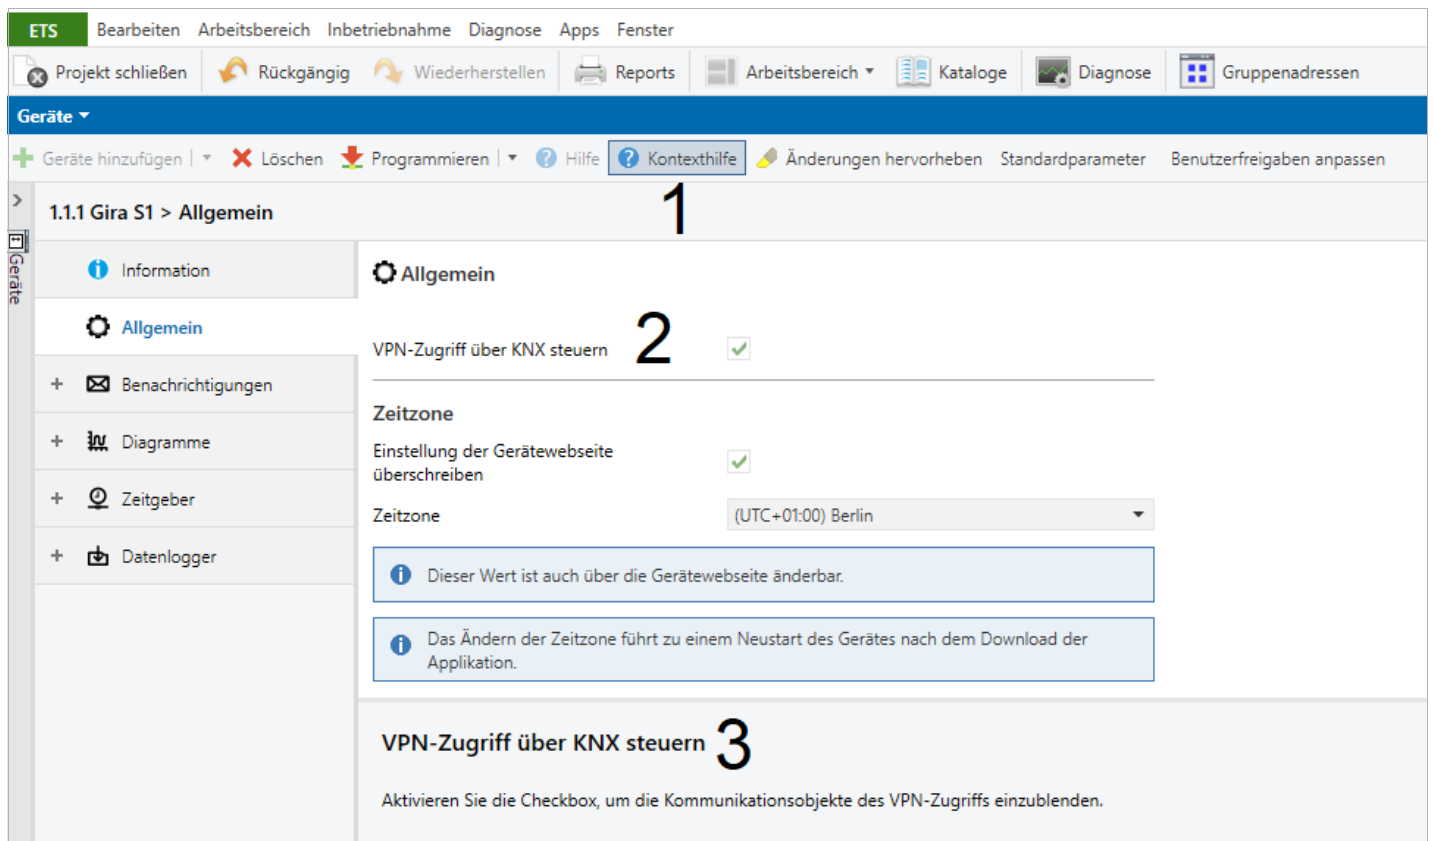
ETS Bearbeiten Arbeitsbereich Inbetriebnahme Diagnose Apps Fenster

Projekt schließen Rückgängig Wiederherstellen Reports Arbeitsbereich Kataloge Diagnose Gruppenadressen

Geräte

Geräte hinzufügen | Löschen Programmieren | Hilfe Kontexthilfe Änderungen hervorheben Standardparameter Benutzerfreigaben anpassen

Geräte

1.1.1 Gira S1 > Allgemein

1

Information

Allgemein

+ Benachrichtigungen

+ Diagramme

+ Zeitgeber

+ Datenlogger

Allgemein

VPN-Zugriff über KNX steuern

2

Zeitzone

Einstellung der Gerätewebseite überschreiben

Zeitzone (UTC+01:00) Berlin

Dieser Wert ist auch über die Gerätewebseite änderbar.

Das Ändern der Zeitzone führt zu einem Neustart des Gerätes nach dem Download der Applikation.

VPN-Zugriff über KNX steuern

3

Aktivieren Sie die Checkbox, um die Kommunikationsobjekte des VPN-Zugriffs einzublenden.